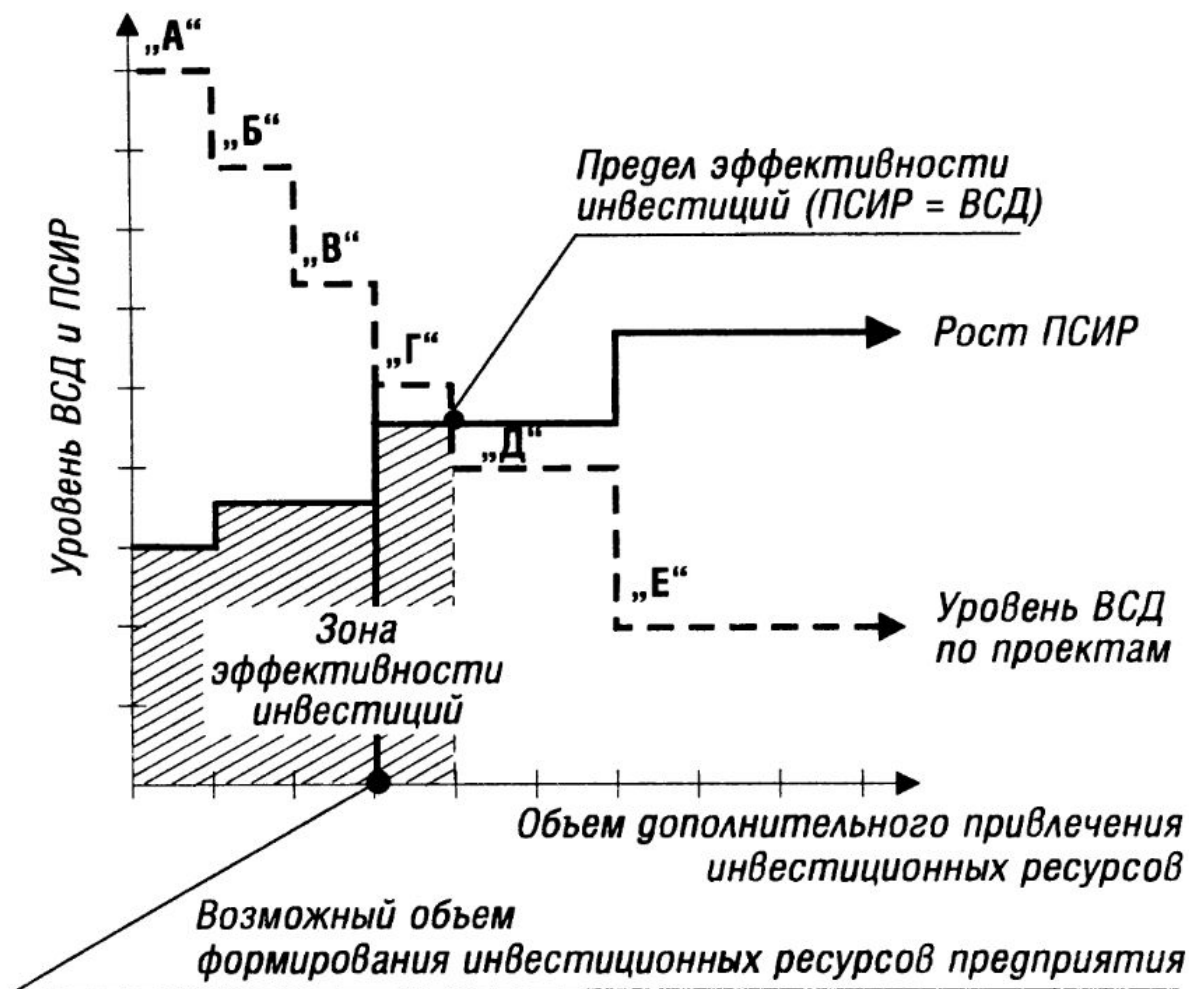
„А“

„Б“

„В“

„Г“

„Д“

„Е“

Уровень ВСД и ПСИР

Предел эффективности инвестиций (ПСИР = ВСД)

Рост ПСИР

Уровень ВСД по проектам

Зона эффективности инвестиций

Объем дополнительного привлечения инвестиционных ресурсов

Возможный объем формирования инвестиционных ресурсов предприятия